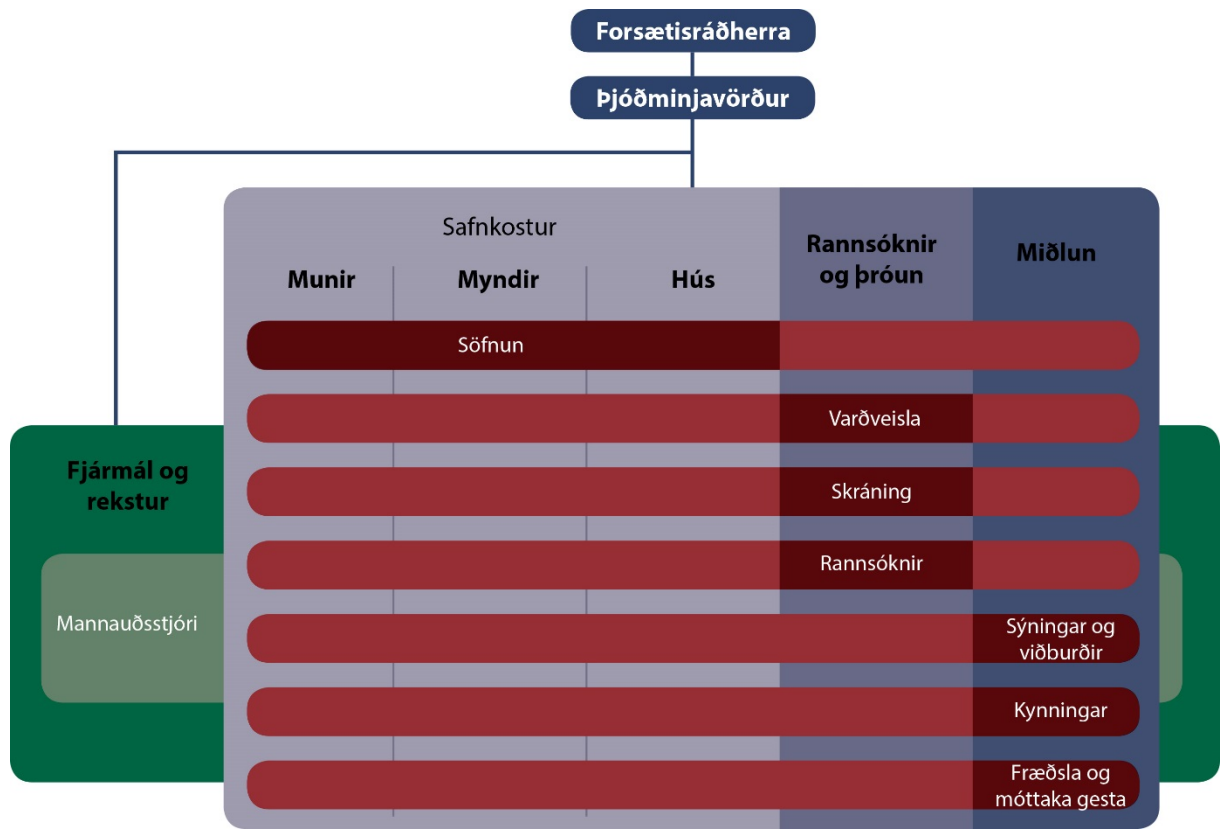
Forsætisráðherra

Þjóðminjavörður

Safnkostur

Munir

Myndir

Hús

Rannsóknir og þróun

Miðlun

Söfnun

Varðveisla

Skráning

Rannsóknir

Sýningar og viðburðir

Kynningar

Fræðsla og móttaka gesta

Fjármál og rekstur

Mannauðsstjóri